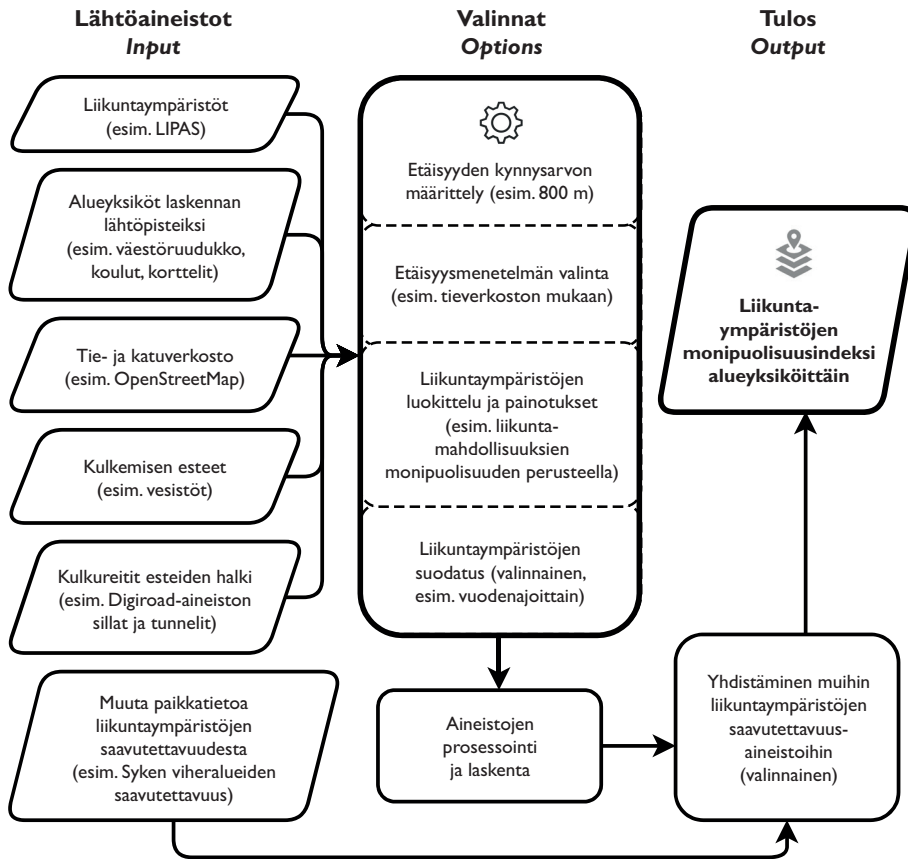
**Lähtöaineistot**
*Input*

**Valinnat**
*Options*

**Tulos**
*Output*

Liikuntaympäristöt (esim. LIPAS)

Alueyksiköt laskennan lähtöpisteiksi (esim. väestöruudukko, koulut, korttelit)

Tie- ja katuverkosto (esim. OpenStreetMap)

Kulkemisen esteet (esim. vesistöt)

Kulkureitit esteiden halki (esim. Digiroad-aineiston sillat ja tunnelit)

Muuta paikkatietoa liikuntaympäristöjen saavutettavuudesta (esim. Syken viheralueiden saavutettavuus)

Etäisyyden kynnysarvon määrittely (esim. 800 m)

Etäisyysmenetelmän valinta (esim. tieverkoston mukaan)

Liikuntaympäristöjen luokittelu ja painotukset (esim. liikuntamahdollisuuksien monipuolisuuden perusteella)

Liikuntaympäristöjen suodatus (valinnainen, esim. vuodenajoittain)

Aineistojen prosessointi ja laskenta

Yhdistäminen muihin liikuntaympäristöjen saavutettavuusaineistoihin (valinnainen)

**Liikuntaympäristöjen monipuolisuusindeksi alueyksiköittäin**